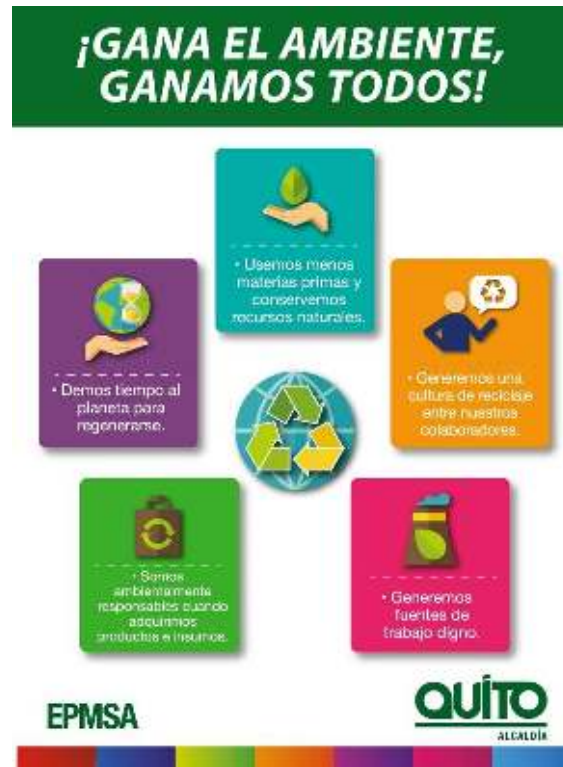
¡GANA EL AMBIENTE, GANAMOS TODOS!

• Usemos menos materias primas y conservemos recursos naturales.

• Demos tiempo al planeta para regenerarse.

• Generemos una cultura de reciclaje entre nuestros colaboradores.

• Somos ambientalmente responsables cuando adquirimos productos e insumos.

• Generemos fuentes de trabajo digno.

EPMSA

QUITO
ALCALDÍA